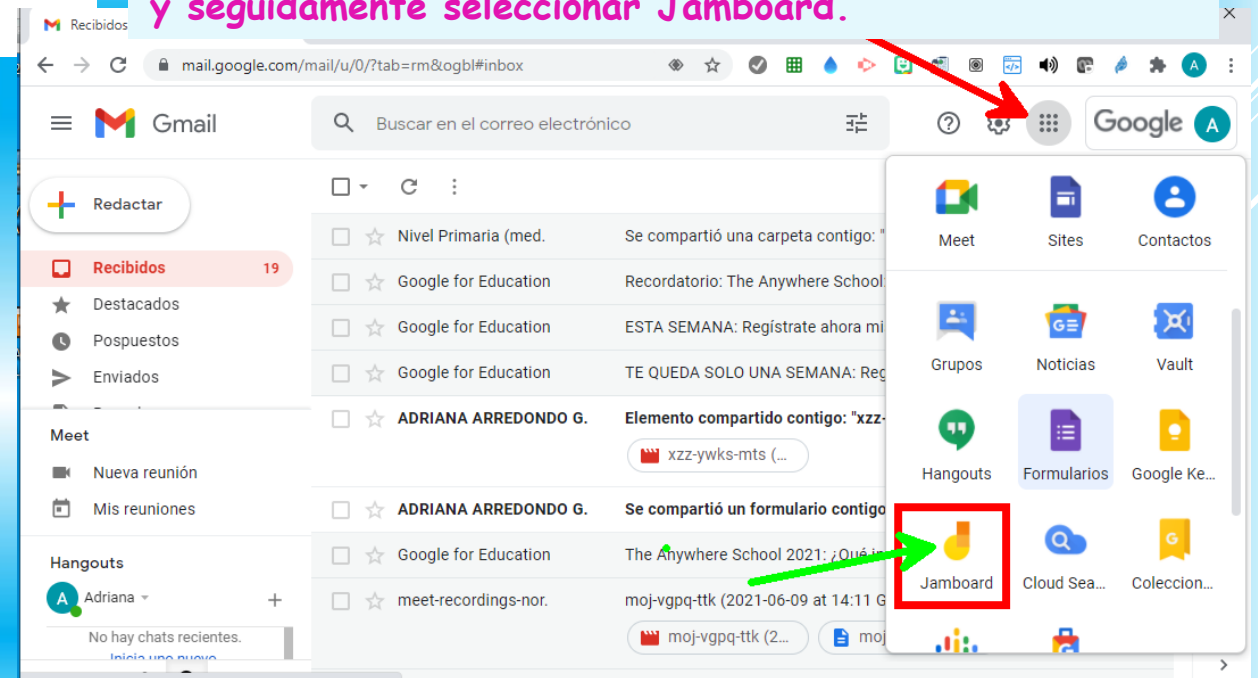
y seguidamente seleccionar Jamboard.

Recibidos

mail.google.com/mail/u/0/?tab=rm&ogbl#inbox

Gmail

Buscar en el correo electrónico

Google

A

Redactar

Recibidos 19

Destacados

Pospuestos

Enviados

Meet

Nueva reunión

Mis reuniones

Hangouts

Adriana

No hay chats recientes.

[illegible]

| | |
|---|---|
| Nivel Primaria (med. | Se compartió una carpeta contigo: " |
| Google for Education | Recordatorio: The Anywhere School |
| Google for Education | ESTA SEMANA: Regístrate ahora mi |
| Google for Education | TE QUEDA SOLO UNA SEMANA: Reg |
| ADRIANA ARREDONDO G. | Elemento compartido contigo: "xzz- |
| | xzz-ywks-mts (... |
| ADRIANA ARREDONDO G. | Se compartió un formulario contigo |
| Google for Education | The Anywhere School 2021: ¿Qué i |
| meet-recordings-nor. | moj-vgpq-ttk (2021-06-09 at 14:11 G |
| | moj-vgpq-ttk (2... moj |

Meet
Sites
Contactos
Grupos
Noticias
Vault
Hangouts
Formularios
Google Ke...
Jamboard
Cloud Sea...
Coleccion...